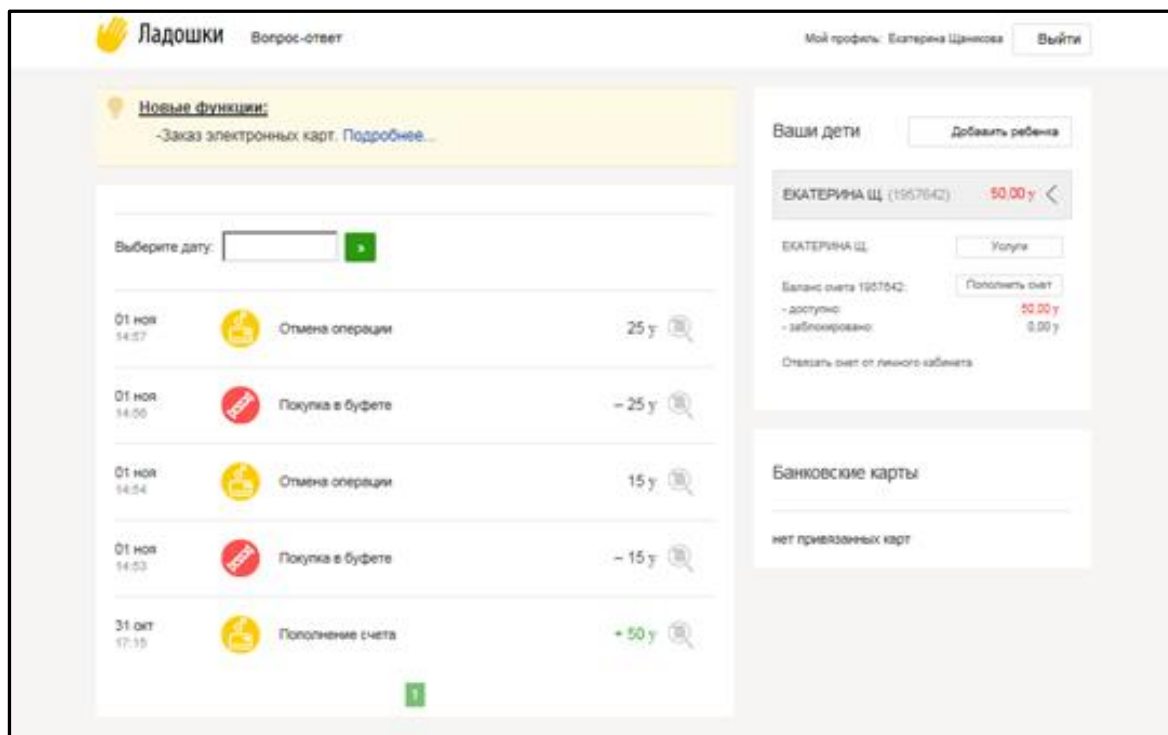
Ладошки Вопрос-ответ

Мой профиль: Екатерина Щанкова Выйти

Новые функции:
-Заказ электронных карт. Подробнее...

Выберите дату: »

01 ноя 14:57 Отмена операции 25 у

01 ноя 14:56 Покупка в буфете – 25 у

01 ноя 14:54 Отмена операции 15 у

01 ноя 14:53 Покупка в буфете – 15 у

31 окт 17:15 Пополнение счета + 50 у

1

Ваши дети Добавить ребенка

ЕКАТЕРИНА Щ. (1957642) 50.00 у

ЕКАТЕРИНА Щ. Услуги

Баланс счета 1957642: Пополнить счет
- доступно: 50.00 у
- заблокировано: 0.00 у

Отвязать счет от личного кабинета

Банковские карты

нет привязанных карт